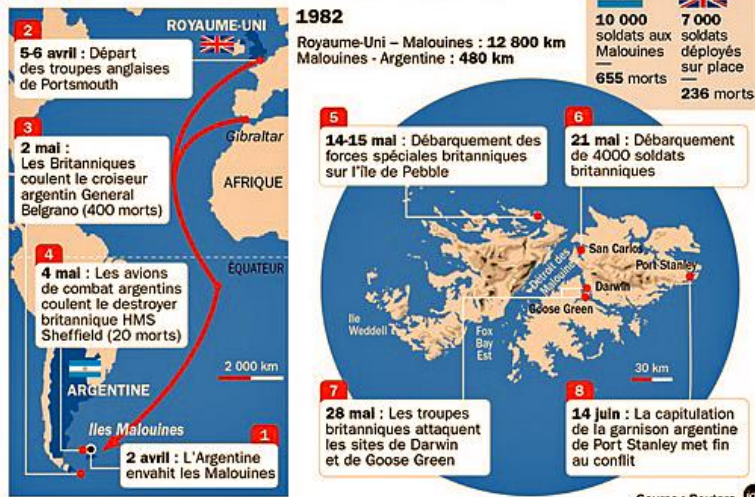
2
5-6 avril : Départ des troupes anglaises de Portsmouth

ROYAUME-UNI

3
2 mai : Les Britanniques coulent le croiseur argentin General Belgrano (400 morts)

Gibraltar

AFRIQUE

ÉQUATEUR

4
4 mai : Les avions de combat argentins coulent le destroyer britannique HMS Sheffield (20 morts)

2 000 km

ARGENTINE

Iles Malouines

1
2 avril : L'Argentine envahit les Malouines

1982
Royaume-Uni – Malouines : 12 800 km
Malouines - Argentine : 480 km

10 000 soldats aux Malouines
655 morts

7 000 soldats déployés sur place
236 morts

5
14-15 mai : Débarquement des forces spéciales britanniques sur l'île de Pebble

6
21 mai : Débarquement de 4000 soldats britanniques

San Carlos
Port Stanley
Détroit des Malouines
Darwin
Goose Green
Ile Weddell
Fox Bay Est

30 km

7
28 mai : Les troupes britanniques attaquent les sites de Darwin et de Goose Green

8
14 juin : La capitulation de la garnison argentine de Port Stanley met fin au conflit

Source : Reuters